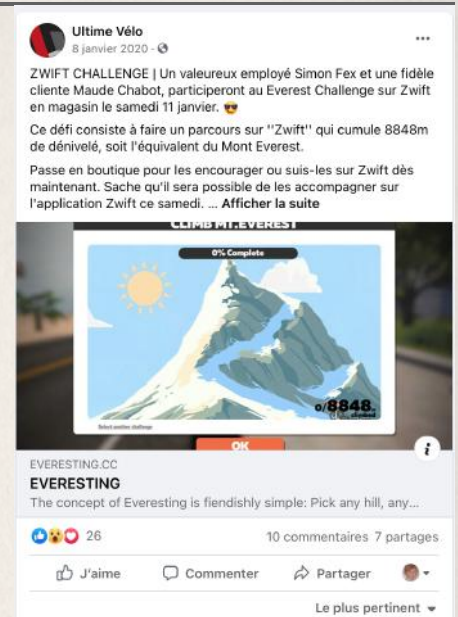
Ultime Vélo
8 janvier 2020 ·

...

ZWIFT CHALLENGE | Un valeureux employé Simon Fex et une fidèle cliente Maude Chabot, participeront au Everest Challenge sur Zwift en magasin le samedi 11 janvier. 😎

Ce défi consiste à faire un parcours sur ''Zwift'' qui cumule 8848m de dénivelé, soit l'équivalent du Mont Everest.

Passe en boutique pour les encourager ou suis-les sur Zwift dès maintenant. Sache qu'il sera possible de les accompagner sur l'application Zwift ce samedi. ... Afficher la suite

CLIMB MT.EVEREST

0% Complete

0/8848

Select another challenge

OK

EVERESTING.CC

EVERESTING

The concept of Everesting is fiendishly simple: Pick any hill, any...

26

10 commentaires 7 partages

J'aime

Commenter

Partager

Le plus pertinent